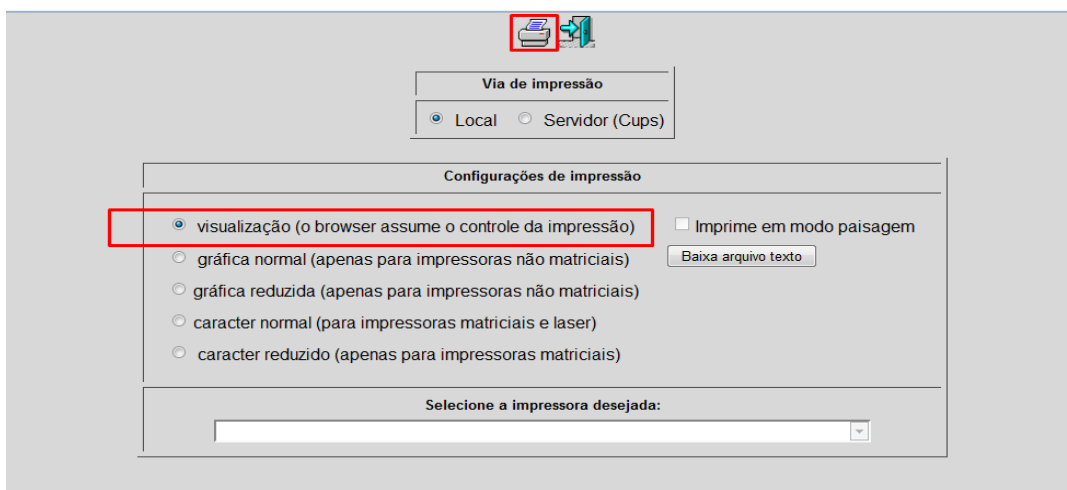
Via de impressão

Local Servidor (Cups)

Configurações de impressão

visualização (o browser assume o controle da impressão)

Imprime em modo paisagem

gráfica normal (apenas para impressoras não matriciais)

Baixa arquivo texto

gráfica reduzida (apenas para impressoras não matriciais)

caracter normal (para impressoras matriciais e laser)

caracter reduzido (apenas para impressoras matriciais)

Selecione a impressora desejada: